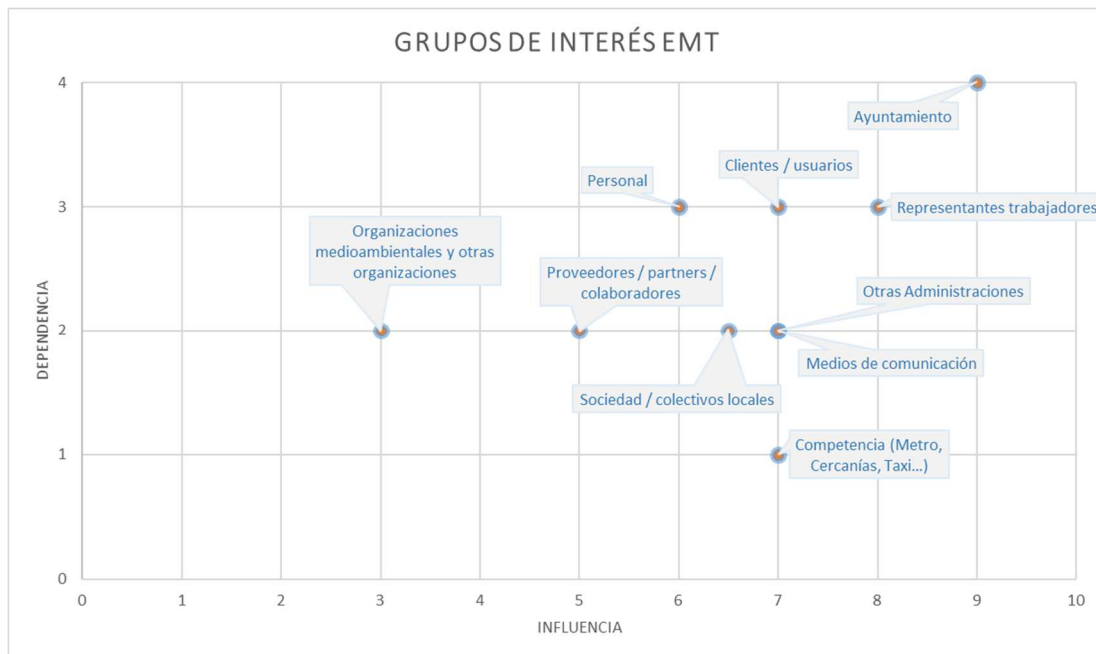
GRUPOS DE INTERÉS EMT

4
3
2
1
0

DEPENDENCIA

Ayuntamiento
Clientes / usuarios
Personal
Representantes trabajadores
Organizaciones medioambientales y otras organizaciones
Proveedores / partners / colaboradores
Otras Administraciones
Medios de comunicación
Sociedad / colectivos locales
Competencia (Metro, Cercanías, Taxi...)

0 1 2 3 4 5 6 7 8 9 10

INFLUENCIA